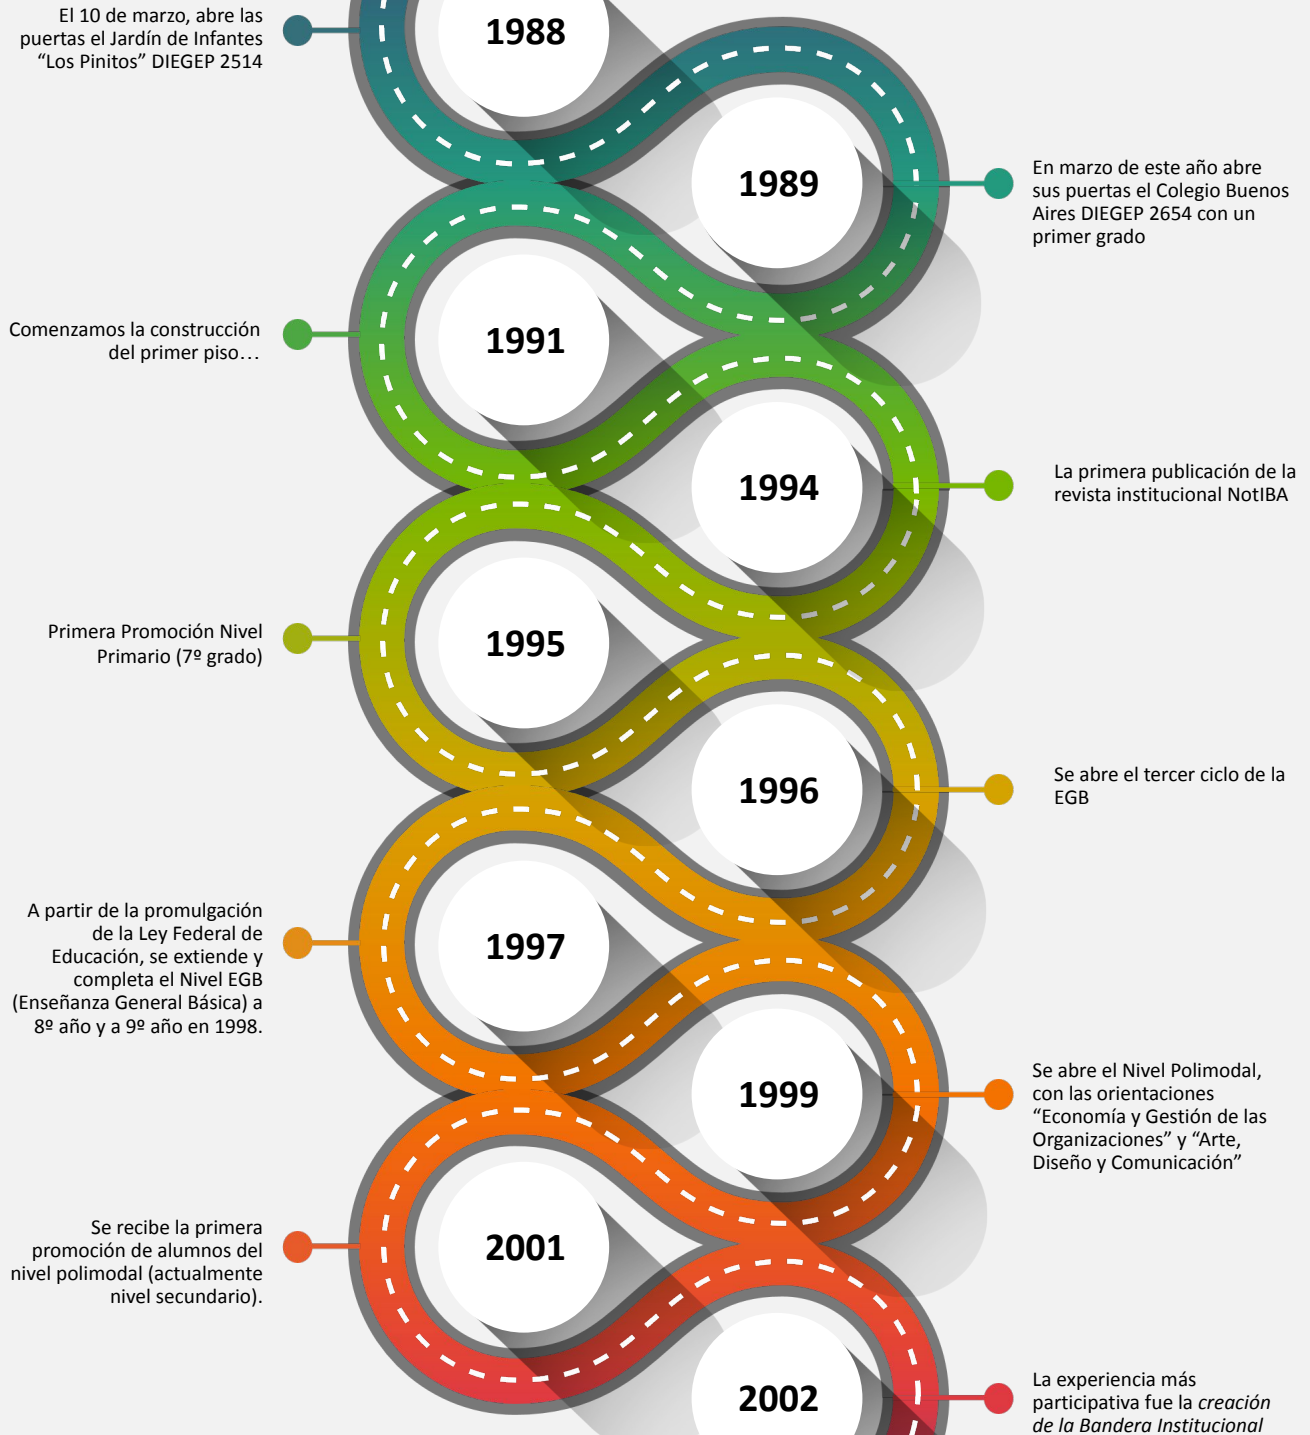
El 10 de marzo, abre las puertas el Jardín de Infantes “Los Pinitos” DIEGEP 2514

1988

1989

En marzo de este año abre sus puertas el Colegio Buenos Aires DIEGEP 2654 con un primer grado

Comenzamos la construcción del primer piso…

1991

1994

La primera publicación de la revista institucional NotIBA

Primera Promoción Nivel Primario (7º grado)

1995

1996

Se abre el tercer ciclo de la EGB

A partir de la promulgación de la Ley Federal de Educación, se extiende y completa el Nivel EGB (Enseñanza General Básica) a 8º año y a 9º año en 1998.

1997

1999

Se abre el Nivel Polimodal, con las orientaciones “Economía y Gestión de las Organizaciones” y “Arte, Diseño y Comunicación”

Se recibe la primera promoción de alumnos del nivel polimodal (actualmente nivel secundario).

2001

2002

La experiencia más participativa fue la *creación de la Bandera Institucional*